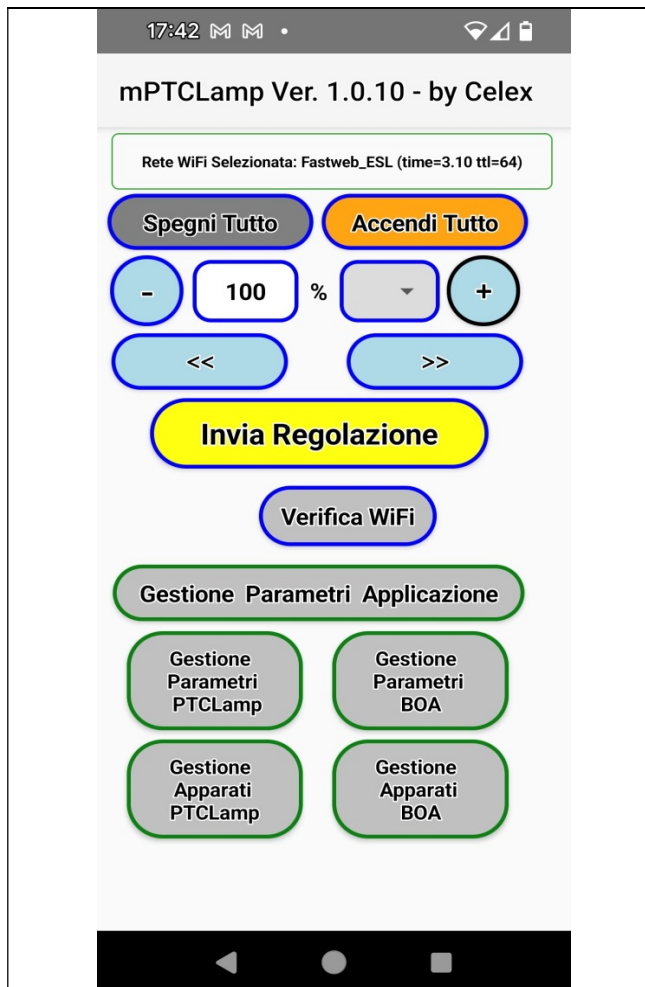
17:42 M M •

mPTCLamp Ver. 1.0.10 - by Celex

Rete WiFi Selezionata: Fastweb_ESL (time=3.10 ttl=64)

Spegni Tutto

Accendi Tutto

-

100

%

+

<<

>>

Invia Regolazione

Verifica WiFi

Gestione Parametri Applicazione

Gestione Parametri PTCLamp

Gestione Parametri BOA

Gestione Apparati PTCLamp

Gestione Apparati BOA